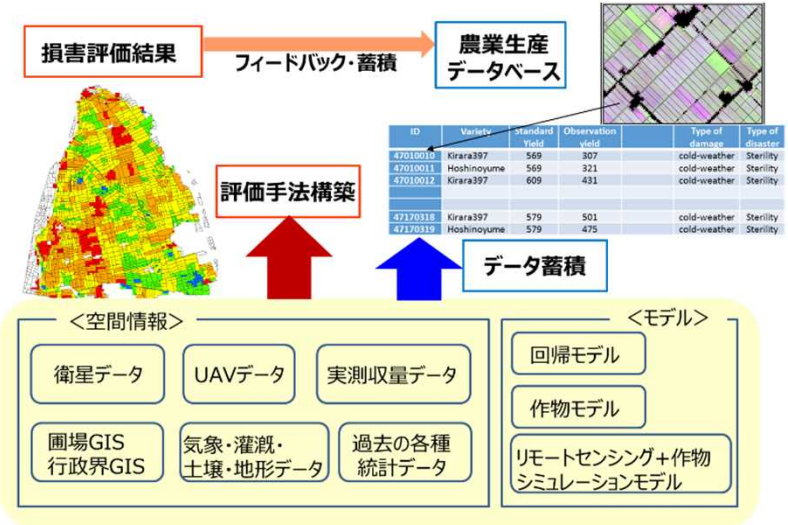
損害評価結果

フィードバック・蓄積

農業生産データベース

| ID | Variety | Standard Yield | Observation yield | | Type of damage | Type of disaster |
|---|---|---|---|---|---|---|
| 47010010 | Kirara397 | 569 | 307 | | cold-weather | Sterility |
| 47010011 | Hoshinoyume | 569 | 321 | | cold-weather | Sterility |
| 47010012 | Kirara397 | 609 | 431 | | cold-weather | Sterility |
| | | | | | | |
| 47170318 | Kirara397 | 579 | 501 | | cold-weather | Sterility |
| 47170319 | Hoshinoyume | 579 | 475 | | cold-weather | Sterility |

評価手法構築

データ蓄積

＜空間情報＞

衛星データ

UAVデータ

実測収量データ

圃場GIS
行政界GIS

気象・灌漑・土壌・地形データ

過去の各種統計データ

＜モデル＞

回帰モデル

作物モデル

リモートセンシング＋作物シミュレーションモデル